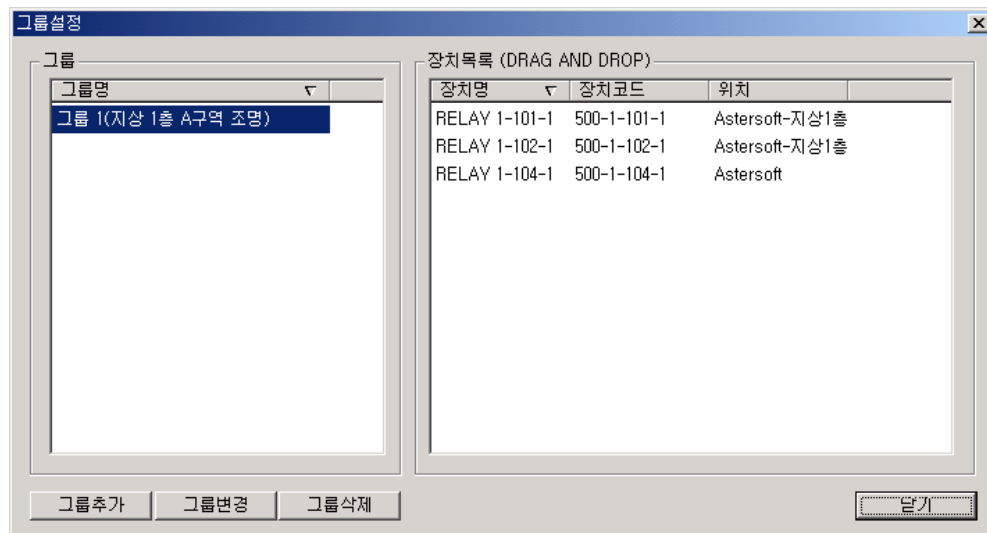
그룹설정

그룹

| 그룹명 |
|---|
| 그룹 1(지상 1층 A구역 조명) |

장치목록 (DRAG AND DROP)

| 장치명 | 장치코드 | 위치 |
|---|---|---|
| RELAY 1-101-1 | 500-1-101-1 | Astersoft-지상1층 |
| RELAY 1-102-1 | 500-1-102-1 | Astersoft-지상1층 |
| RELAY 1-104-1 | 500-1-104-1 | Astersoft |

그룹추가 그룹변경 그룹삭제

닫기